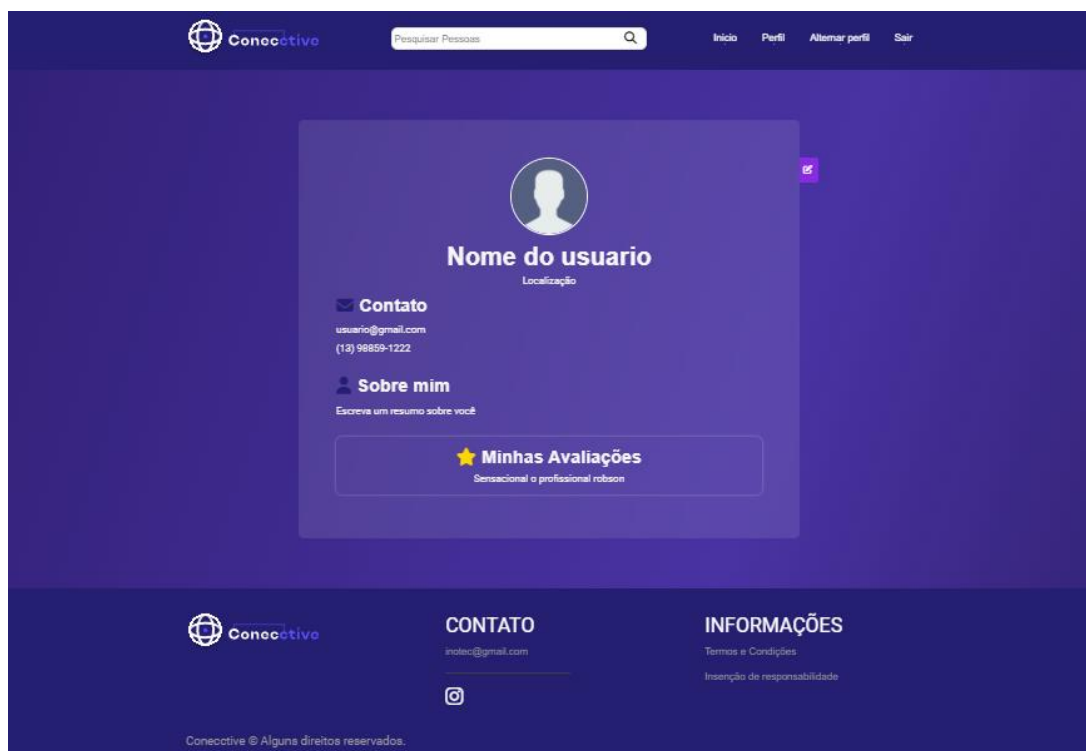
Conecctive

Pesquisar Pessoas

Inicio Perfil Alternar perfil Sair

Nome do usuario

Localização

Contato

usuario@gmail.com

(13) 98859-1222

Sobre mim

Escreva um resumo sobre você

Minhas Avaliações

Sensacional o profissional robson

Conecctive

CONTATO

inotec@gmail.com

INFORMAÇÕES

Termos e Condições

Insenção de responsabilidade

Conecctive © Alguns direitos reservados.